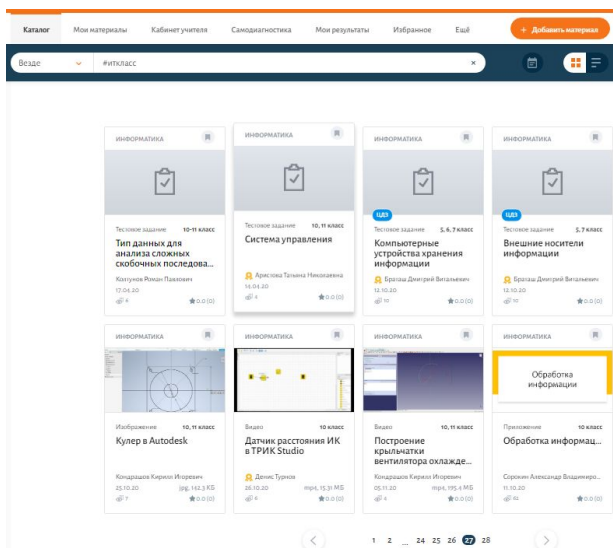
Каталог Мои материалы Кабинет учителя Самодиагностика Мои результаты Избранное Ещё + Добавить материал

Везде #итккласс ×

ИНФОРМАТИКА
Тестовое задание 10-11 класс
Тип данных для анализа сложных скобочных последова...
Колтунов Роман Павлович
17.04.20
4 0.0 (0)

ИНФОРМАТИКА
Тестовое задание 10, 11 класс
Система управления
Арисова Татьяна Николаевна
14.04.20
4 0.0 (0)

ИНФОРМАТИКА
ЦЭЗ
Тестовое задание 5, 6, 7 класс
Компьютерные устройства хранения информации
Братаиш Дмитрий Витальевич
13.10.20
10 0.0 (0)

ИНФОРМАТИКА
ЦЭЗ
Тестовое задание 5, 7 класс
Внешние носители информации
Братаиш Дмитрий Витальевич
13.10.20
10 0.0 (0)

ИНФОРМАТИКА
Изображение 10 класс
Кулер в Autodesk
Кондрашов Кирилл Игоревич
25.10.20 jpg, 152,3 КБ
7 0.0 (0)

ИНФОРМАТИКА
Видео 10, 11 класс
Датчик расстояния ИК в ТРИК Studio
Денис Турнов
28.10.20 mp4, 15,31 МБ
6 0.0 (0)

ИНФОРМАТИКА
Видео 10 класс
Построение крыльчатки вентилятора охлажде...
Кондрашов Кирилл Игоревич
05.11.20 mp4, 195,4 МБ
6 0.0 (0)

ИНФОРМАТИКА
Обработка информации
Приложение 10 класс
Обработка информац...
Сорокин Александр Владимиро...
11.10.20
6 0.0 (0)

1 2 ... 24 25 26 27 28